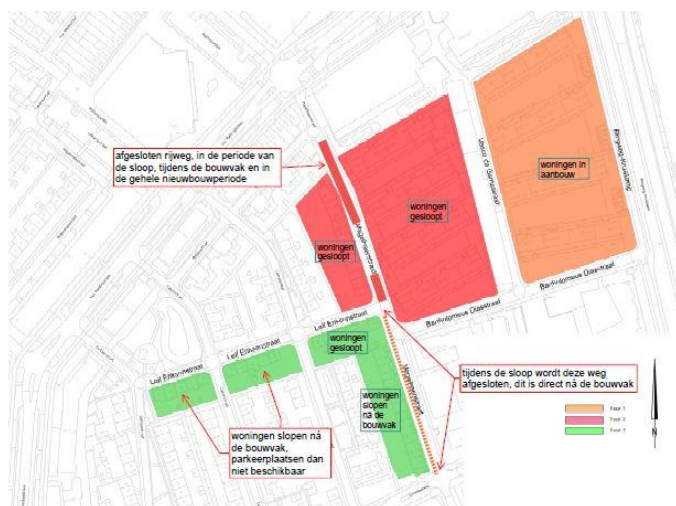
afgesloten rijweg, in de periode van de sloop, tijdens de bouwvak en in de gehele nieuwbouwperiode

woningen gesloopt

woningen gesloopt

woningen in aanbouw

Bartholomeus Diazstraat

Bartholomeus Diazstraat

Leif Erikssonstraat

Leif Erikssonstraat

Leif Erikssonstraat

woningen gesloopt

woningen slopen ná de bouwvak

tijdens de sloop wordt deze weg afgesloten, dit is direct ná de bouwvak

woningen slopen ná de bouwvak, parkeerplaatsen dan niet beschikbaar

Fase 1
Fase 2
Fase 3

N